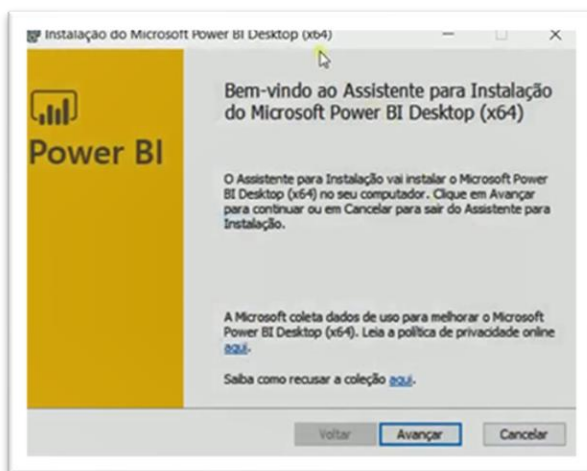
Instalação do Microsoft Power BI Desktop (x64)

Power BI

Bem-vindo ao Assistente para Instalação do Microsoft Power BI Desktop (x64)

O Assistente para Instalação vai instalar o Microsoft Power BI Desktop (x64) no seu computador. Clique em Avançar para continuar ou em Cancelar para sair do Assistente para Instalação.

A Microsoft coleta dados de uso para melhorar o Microsoft Power BI Desktop (x64). Leia a política de privacidade online aqui.

Saiba como recusar a coleção aqui.

Voltar Avançar Cancelar